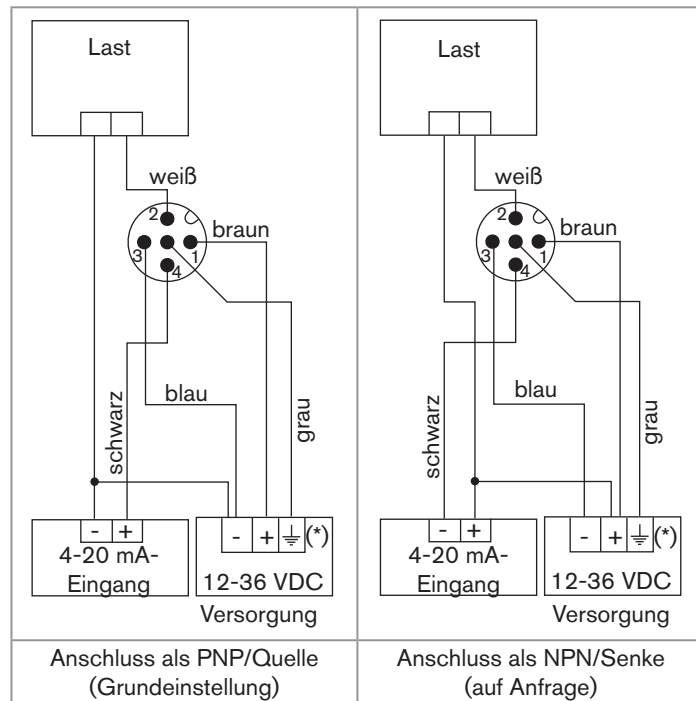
Last

weiß

2

braun

3

1

4

schwarz

blau

grau

- +

4-20 mA-Eingang

- + ⏚ (*)

12-36 VDC

Versorgung

Last

weiß

2

braun

3

1

4

schwarz

blau

grau

- +

4-20 mA-Eingang

- + ⏚ (*)

12-36 VDC

Versorgung

| Anschluss als PNP/Quelle (Grundeinstellung) | Anschluss als NPN/Senke (auf Anfrage) |
|---|---|